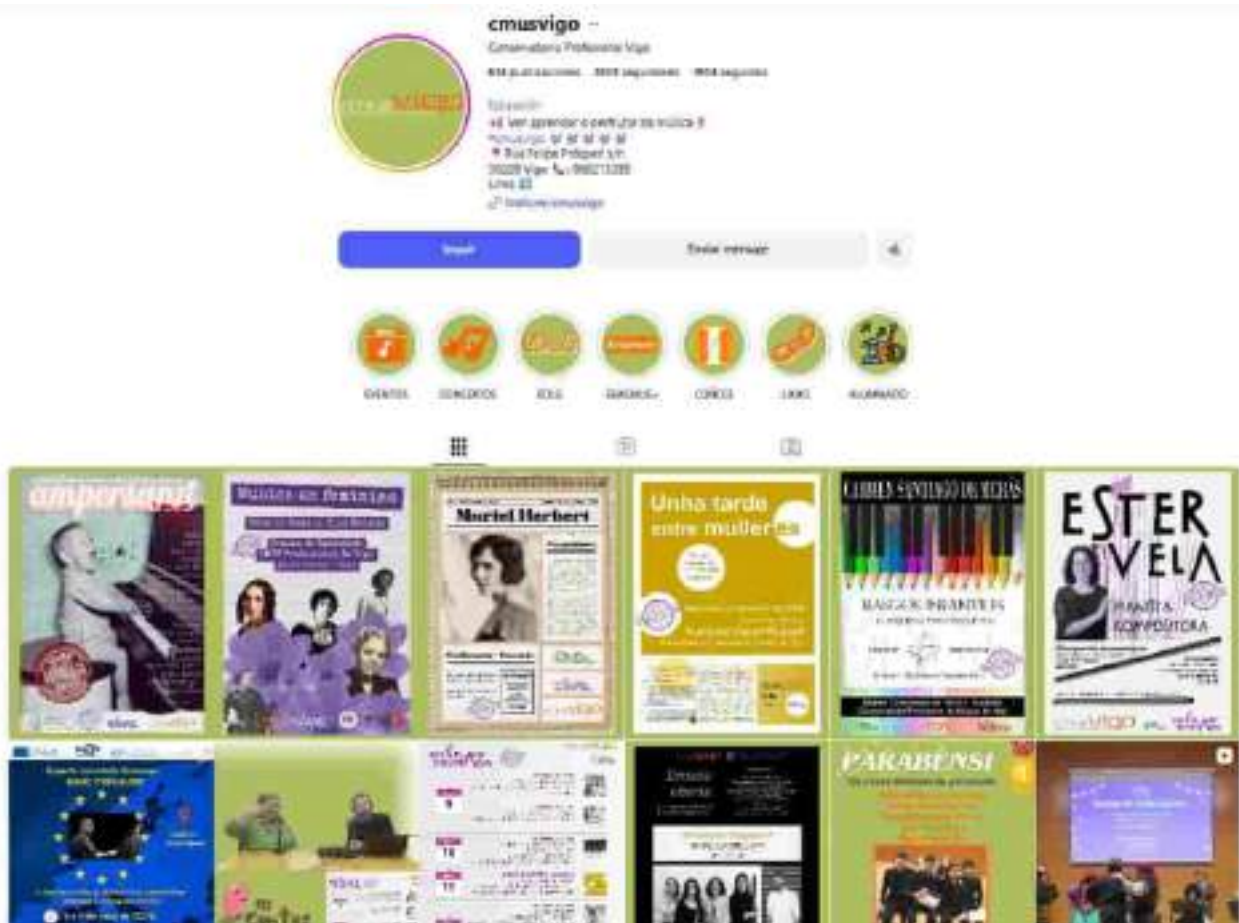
cmusvigo ···

Conservatorio Profesional Vigo

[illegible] publicacións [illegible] seguidores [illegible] seguidos

Educación

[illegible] Ven aprender o pracer da música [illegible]

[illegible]

Rúa Felipe Prósper s/n

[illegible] Vigo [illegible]

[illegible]

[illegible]

Seguir

Enviar mensaxe

EVENTOS

CONCERTOS

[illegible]

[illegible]

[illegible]

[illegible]

ALUMNADO

amperiant

Mulleres en Programa

Muriel Herbert

Unha tarde entre mulleres

CARMEN SANTIAGO DE MERÁS

RASGOS INFANTILES

ESTER VELA

PIANISTA COMPOSITORA

cmusvigo

PARABÉNS!

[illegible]